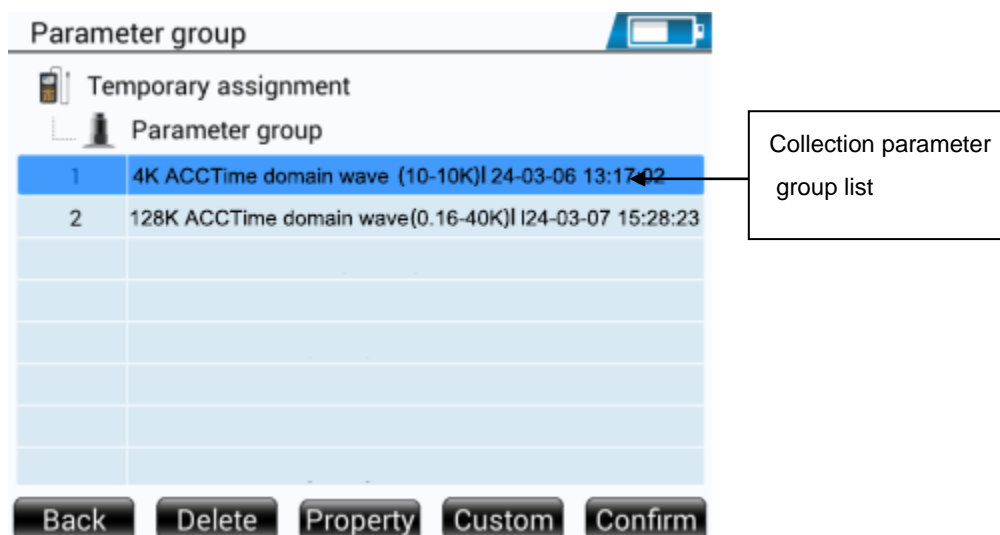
Parameter group

Temporary assignment

Parameter group

| | |
|---|---|
| 1 | 4K ACCTime domain wave (10-10K)I 24-03-06 13:17:02 |
| 2 | 128K ACCTime domain wave(0.16-40K)I I24-03-07 15:28:23 |

Collection parameter group list

Back Delete Property Custom Confirm